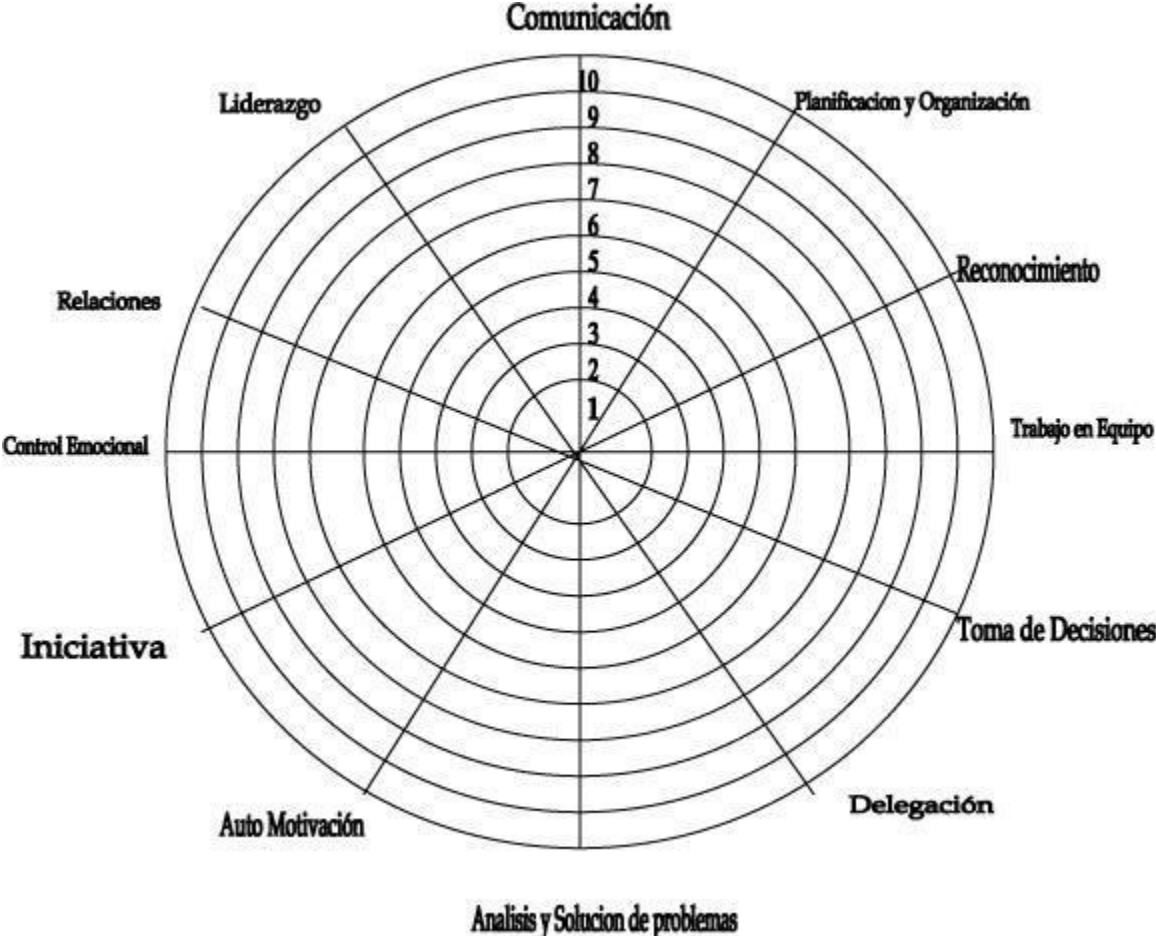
Comunicación

Liderazgo

Planificacion y Organización

10
9
8
7
6
5
4
3
2
1

Reconocimiento

Relaciones

Control Emocional

Trabajo en Equipo

Iniciativa

Toma de Decisiones

Auto Motivación

Delegación

Analisis y Solucion de problemas